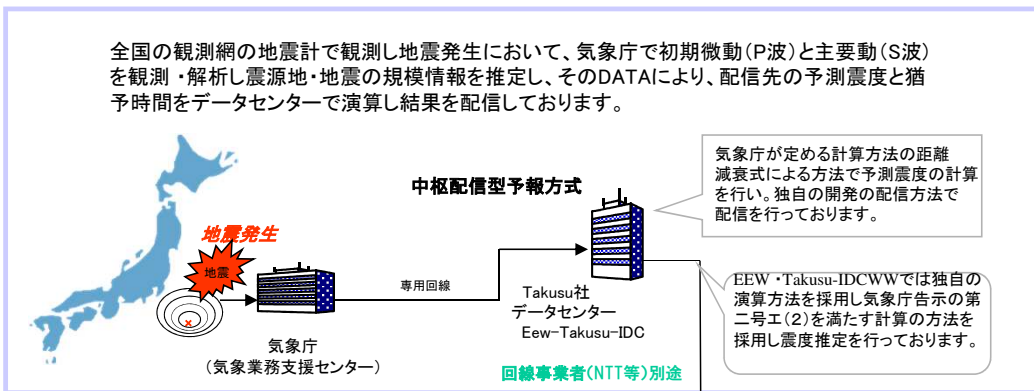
全国の観測網の地震計で観測し地震発生において、気象庁で初期微動(P波)と主要動(S波)を観測・解析し震源地・地震の規模情報を推定し、そのDATAにより、配信先の予測震度と猶予時間をデータセンターで演算し結果を配信しております。

気象庁が定める計算方法の距離減衰式による方法で予測震度の計算を行い。独自の開発の配信方法で配信を行っております。

中枢配信型予報方式

地震発生

地震

専用回線

Takusu社
データセンター
Eew-Takusu-IDC

EEW・Takusu-IDCWWでは独自の演算方法を採用し気象庁告示の第二号エ(2)を満たす計算の方法を採用し震度推定を行っております。

気象庁
(気象業務支援センター)

回線事業者(NTT等)別途